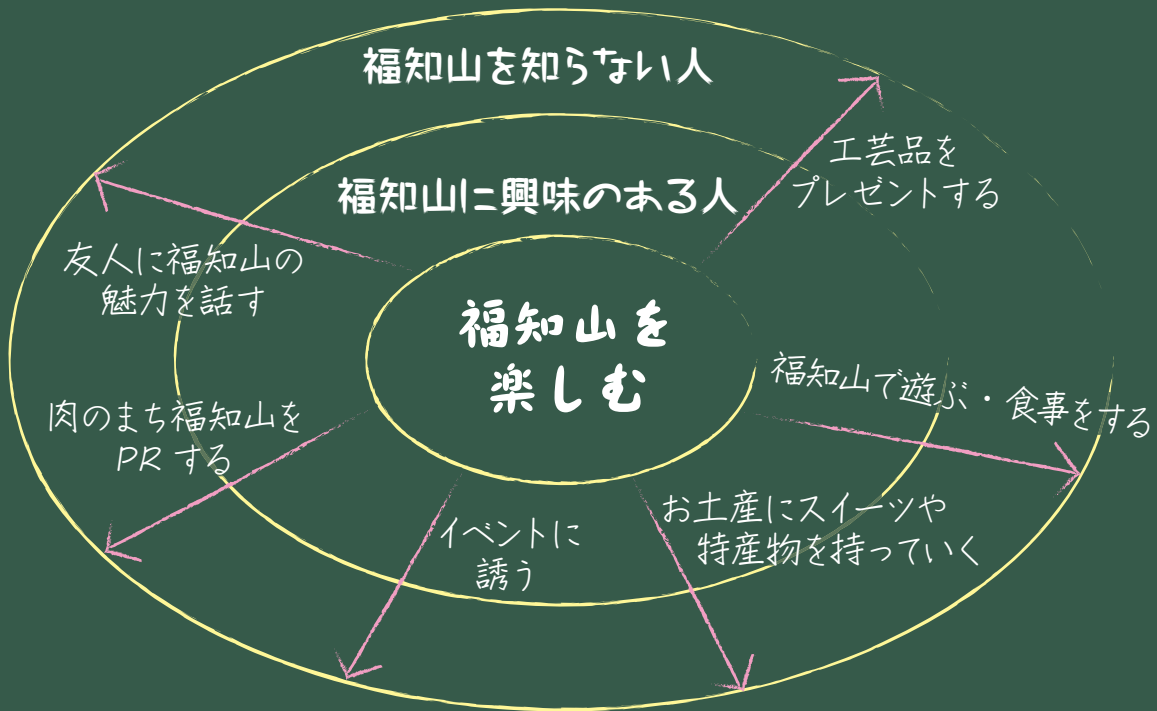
福知山を知らない人

福知山に興味のある人

工芸品をプレゼントする

友人に福知山の魅力を話す

福知山を楽しむ

福知山で遊ぶ・食事をする

肉のまち福知山をPR する

お土産にスイーツや特産物を持っていく

イベントに誘う